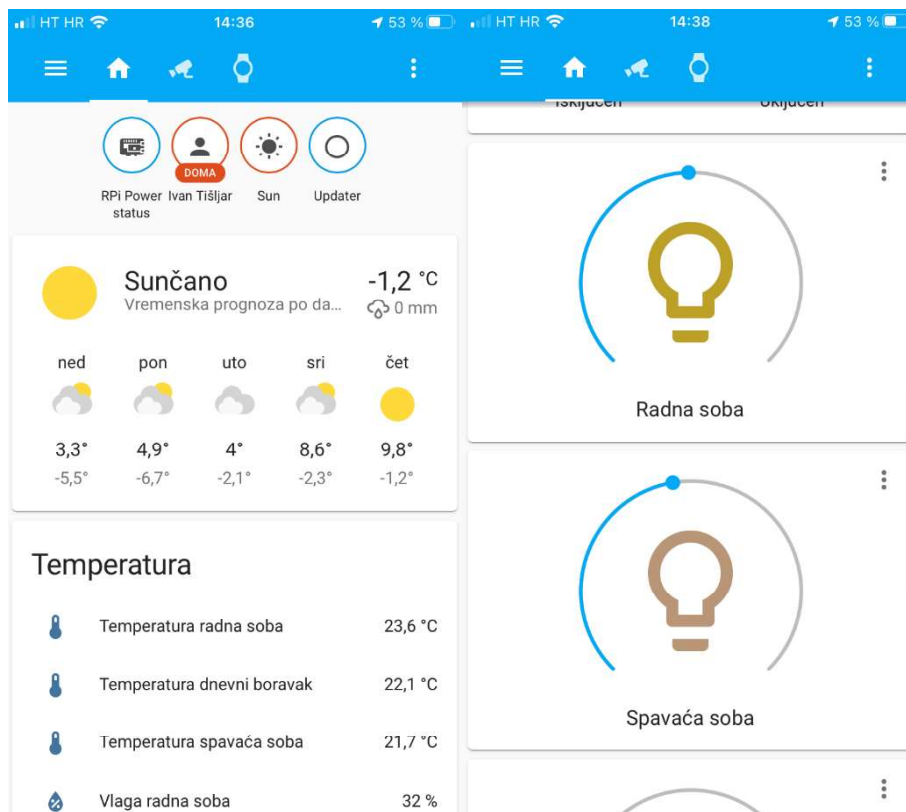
HT HR 14:36 53 %

RPi Power status
DOMA
Ivan Tišljar
Sun
Updater

Sunčano
Vremenska prognoza po da...
-1,2 °C
0 mm

| ned | pon | uto | sri | čet |
|---|---|---|---|---|
| 3,3° | 4,9° | 4° | 8,6° | 9,8° |
| -5,5° | -6,7° | -2,1° | -2,3° | -1,2° |

Temperatura

Temperatura radna soba 23,6 °C
Temperatura dnevni boravak 22,1 °C
Temperatura spavaća soba 21,7 °C
Vlaga radna soba 32 %

HT HR 14:38 53 %

Isključen Uključen

Radna soba

Spavaća soba